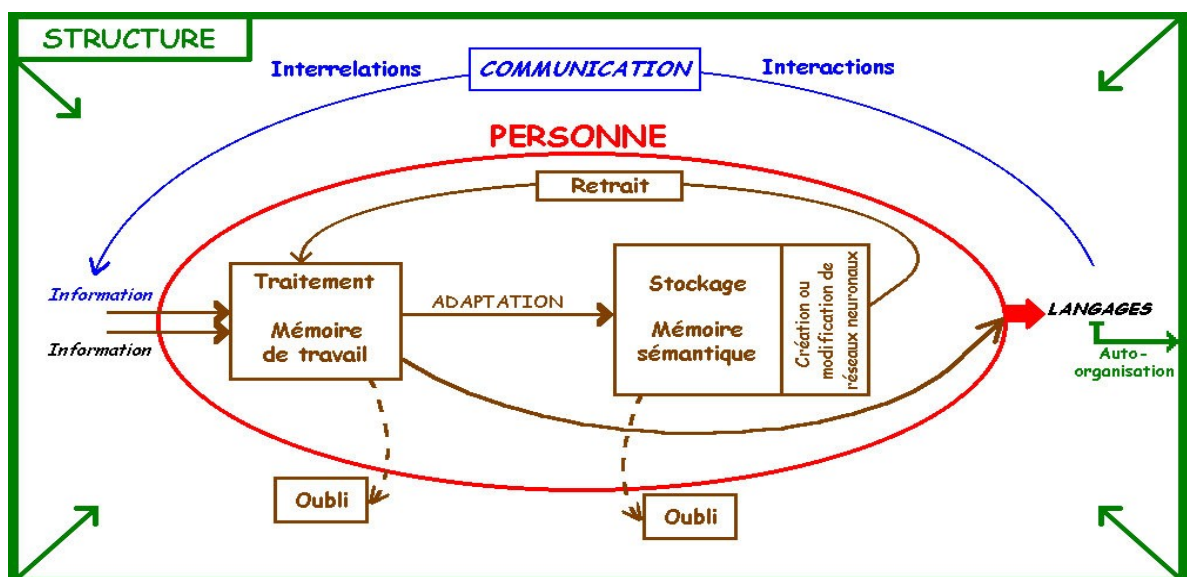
STRUCTURE

Interrelations COMMUNICATION Interactions

PERSONNE

Retrait

Information

Information

Traitement

Mémoire de travail

ADAPTATION

Stockage

Mémoire sémantique

Création ou modification de réseaux neuronaux

LANGAGES

Auto-organisation

Oubli

Oubli